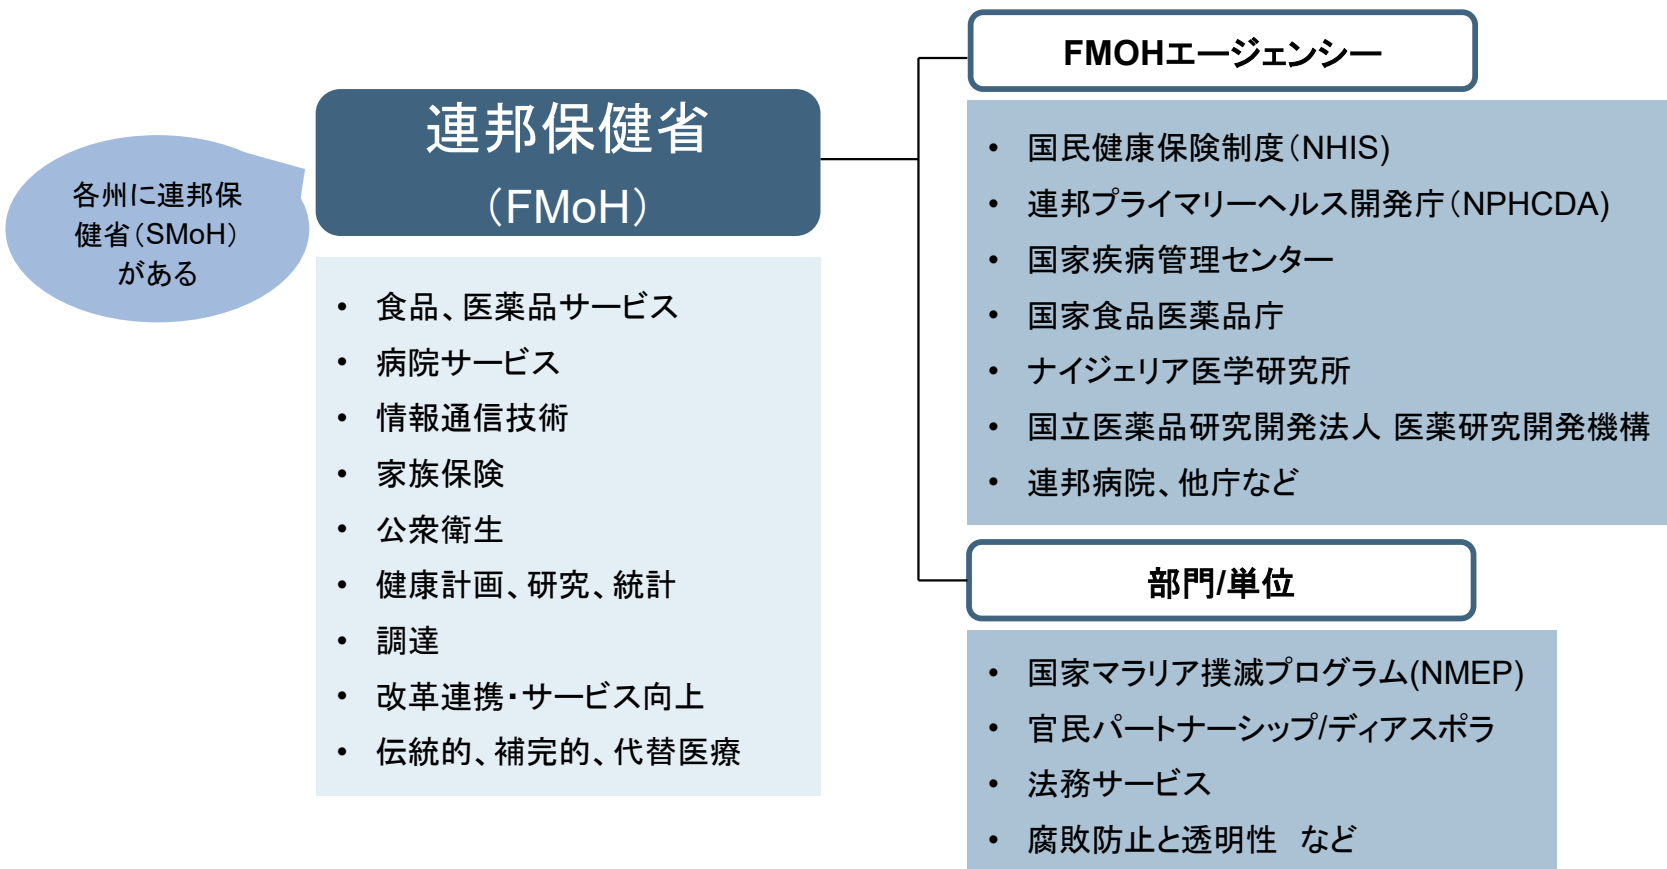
各州に連邦保健省(SMoH)がある

連邦保健省
(FMoH)

- 食品、医薬品サービス
- 病院サービス
- 情報通信技術
- 家族保険
- 公衆衛生
- 健康計画、研究、統計
- 調達
- 改革連携・サービス向上
- 伝統的、補完的、代替医療

FMOHエージェンシー

- 国民健康保険制度(NHIS)
- 連邦プライマリーヘルス開発庁(NPHCDA)
- 国家疾病管理センター
- 国家食品医薬品庁
- ナイジェリア医学研究所
- 国立医薬品研究開発法人 医薬研究開発機構
- 連邦病院、他庁など

部門/単位

- 国家マラリア撲滅プログラム(NMEP)
- 官民パートナーシップ/ディアスポラ
- 法務サービス
- 腐敗防止と透明性 など